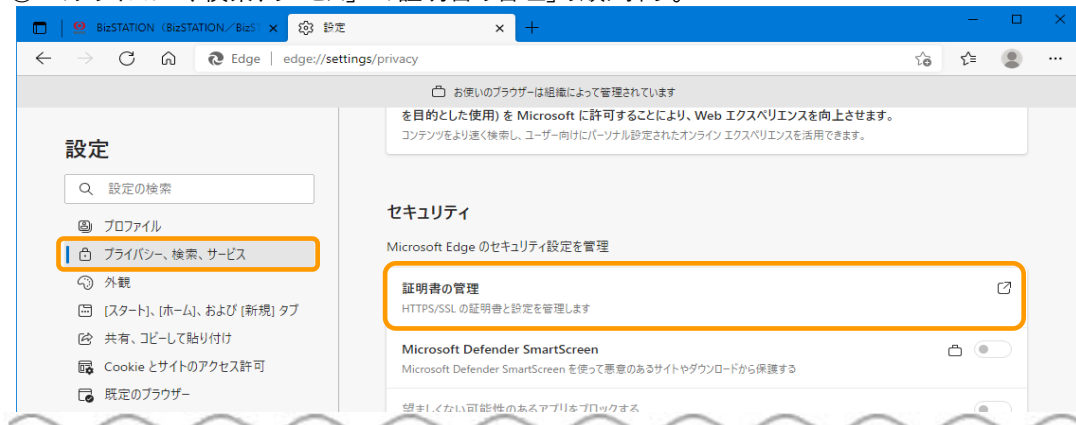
BizSTATION（BizSTATION／BizST ×

設定 ×

+

Edge | edge://settings/privacy

お使いのブラウザーは組織によって管理されています

を目的とした使用）を Microsoft に許可することにより、Web エクスペリエンスを向上させます。

コンテンツをより速く検索し、ユーザー向けにパーソナル設定されたオンライン エクスペリエンスを活用できます。

設定

設定の検索

プロファイル

プライバシー、検索、サービス

外観

[スタート]、[ホーム]、および [新規] タブ

共有、コピーして貼り付け

Cookie とサイトのアクセス許可

既定のブラウザー

セキュリティ

Microsoft Edge のセキュリティ設定を管理

証明書の管理

HTTPS/SSL の証明書と設定を管理します

Microsoft Defender SmartScreen

Microsoft Defender SmartScreen を使って悪意のあるサイトやダウンロードから保護する

望ましくない可能性のあるアプリをブロックする